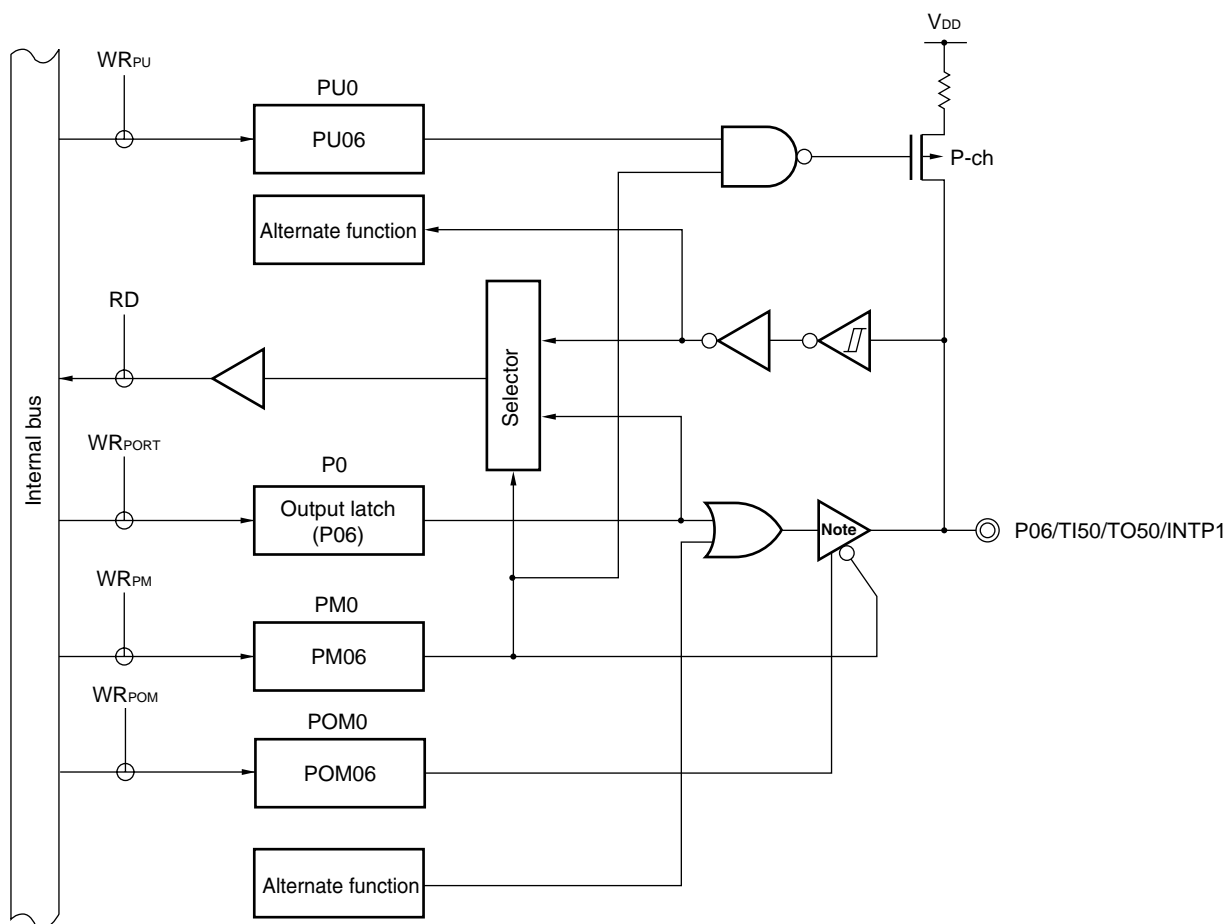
$V_{DD}$

$WR_{PU}$

PU0

PU06

P-ch

Alternate function

RD

Selector

Internal bus

$WR_{PORT}$

P0

Output latch (P06)

Note

P06/TI50/TO50/INTP1

$WR_{PM}$

PM0

PM06

$WR_{POM}$

POM0

POM06

Alternate function